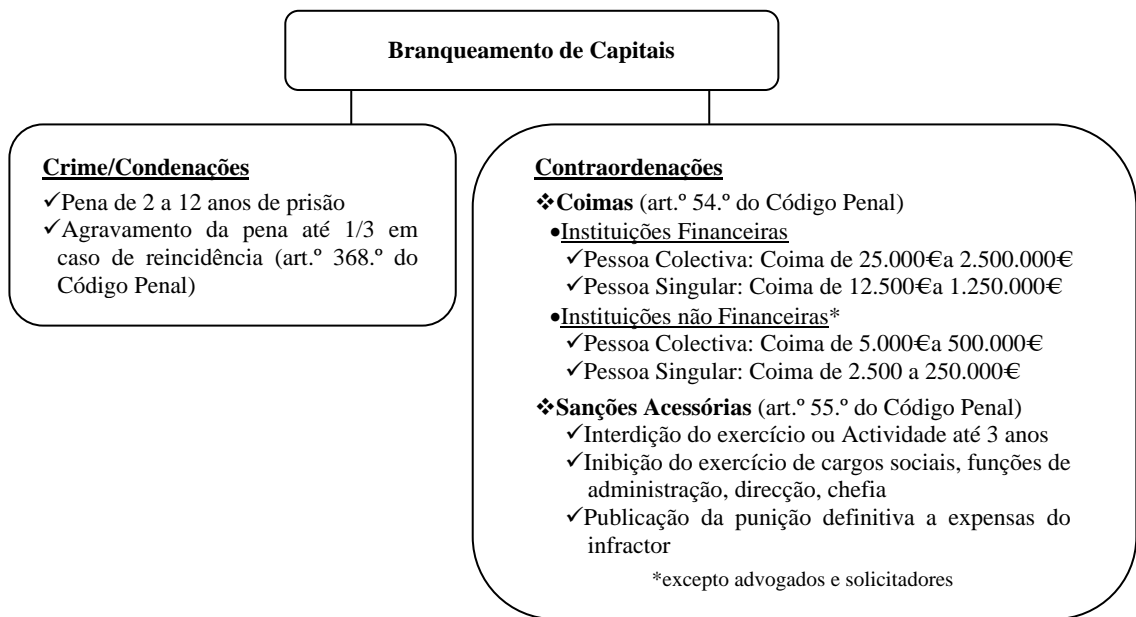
Branqueamento de Capitais

Crime/Condenações
✓Pena de 2 a 12 anos de prisão
✓Agravamento da pena até 1/3 em caso de reincidência (art.º 368.º do Código Penal)

Contraordenações
❖Coimas (art.º 54.º do Código Penal)
•Instituições Financeiras
✓Pessoa Colectiva: Coima de 25.000€a 2.500.000€
✓Pessoa Singular: Coima de 12.500€a 1.250.000€
•Instituições não Financeiras*
✓Pessoa Colectiva: Coima de 5.000€a 500.000€
✓Pessoa Singular: Coima de 2.500 a 250.000€
❖Sanções Acessórias (art.º 55.º do Código Penal)
✓Interdição do exercício ou Actividade até 3 anos
✓Inibição do exercício de cargos sociais, funções de administração, direcção, chefia
✓Publicação da punição definitiva a expensas do infractor

*excepto advogados e solicitadores